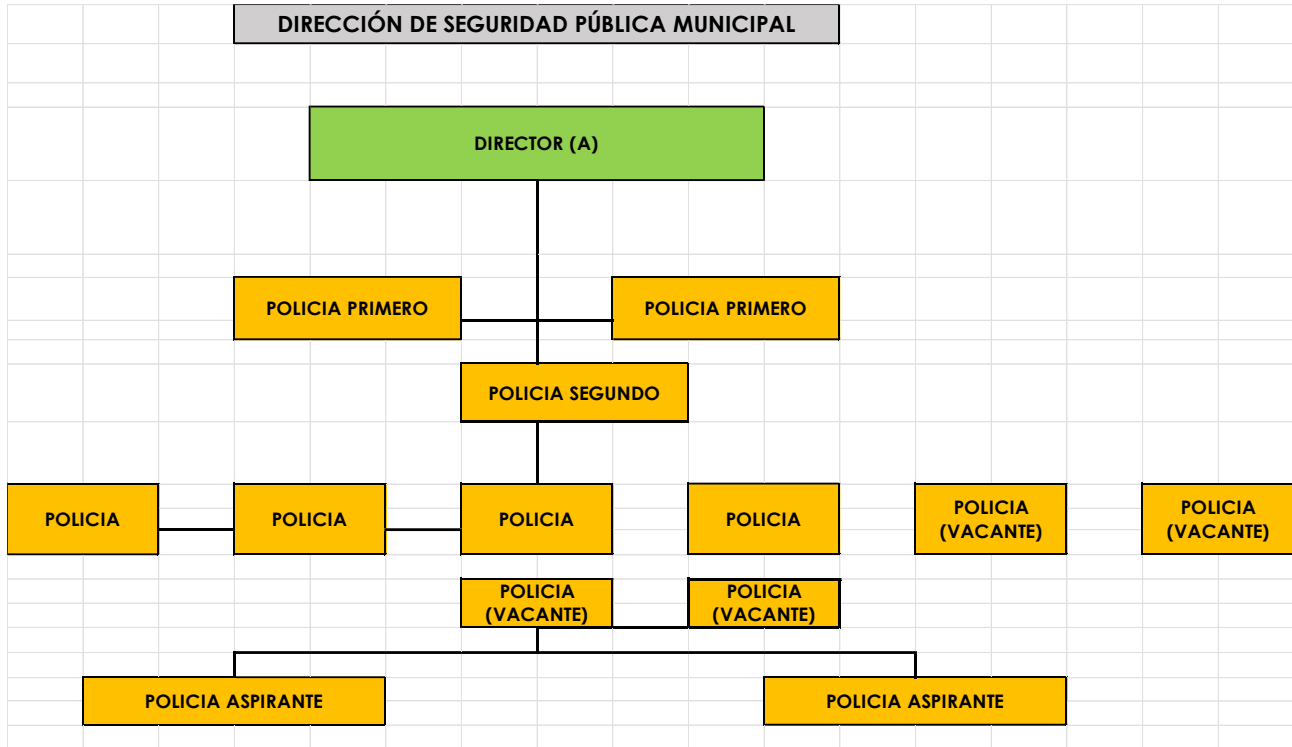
DIRECCIÓN DE SEGURIDAD PÚBLICA MUNICIPAL

DIRECTOR (A)

POLICIA PRIMERO

POLICIA PRIMERO

POLICIA SEGUNDO

POLICIA

POLICIA

POLICIA

POLICIA

POLICIA (VACANTE)

POLICIA (VACANTE)

POLICIA (VACANTE)

POLICIA (VACANTE)

POLICIA ASPIRANTE

POLICIA ASPIRANTE